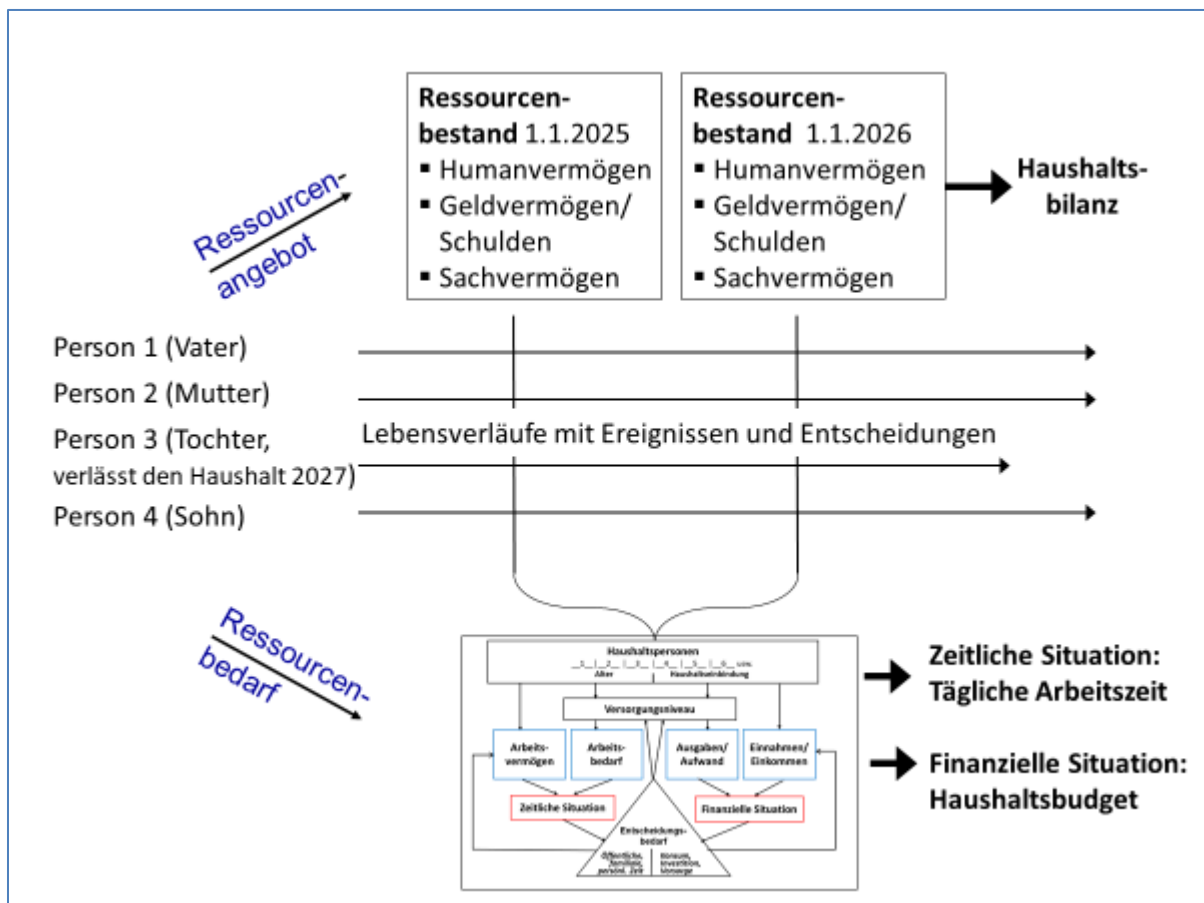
Ressourcenbestand 1.1.2025
▪ Humanvermögen
▪ Geldvermögen/ Schulden
▪ Sachvermögen

Ressourcenbestand 1.1.2026
▪ Humanvermögen
▪ Geldvermögen/ Schulden
▪ Sachvermögen

Haushaltsbilanz

Ressourcenangebot

Person 1 (Vater)
Person 2 (Mutter)
Person 3 (Tochter, verlässt den Haushalt 2027)
Person 4 (Sohn)

Lebensverläufe mit Ereignissen und Entscheidungen

Ressourcenbedarf

Haushaltspersonen
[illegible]
Alter Haushaltseinbindung
Versorgungsniveau
Arbeitsvermögen
Arbeitsbedarf
Ausgaben/ Aufwand
Einnahmen/ Einkommen
Zeitliche Situation
Finanzielle Situation
Entscheidungsbedarf
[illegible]

Zeitliche Situation: Tägliche Arbeitszeit

Finanzielle Situation: Haushaltsbudget